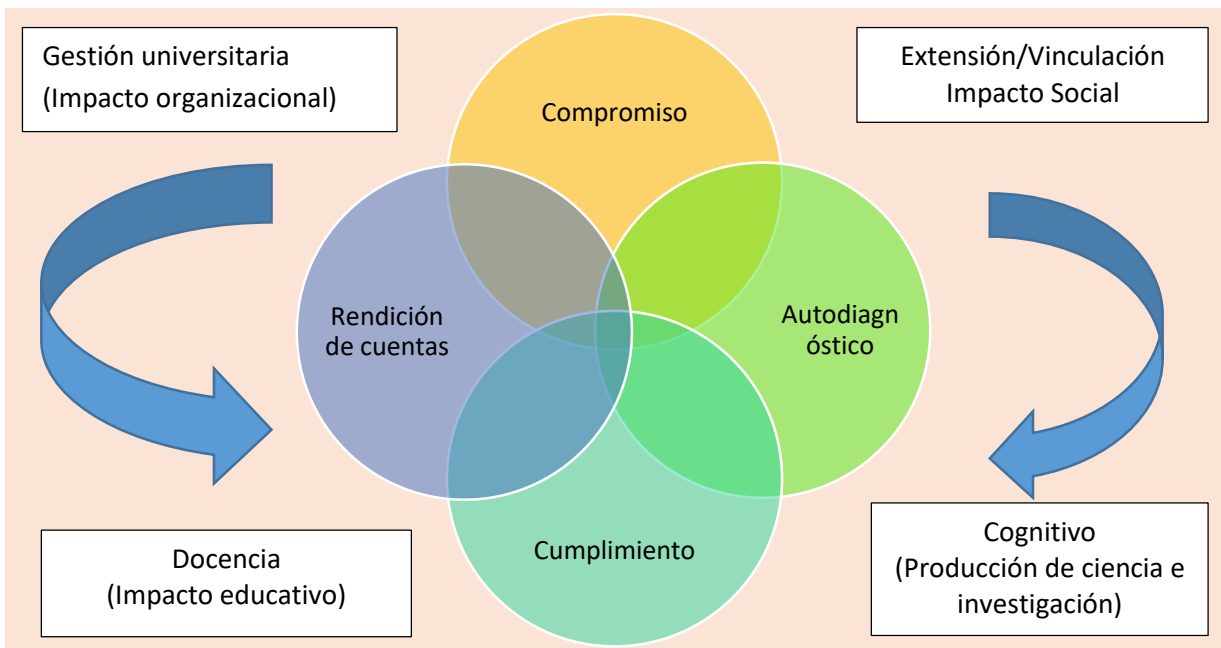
Gestión universitaria
(Impacto organizacional)

Compromiso

Extensión/Vinculación
Impacto Social

Rendición de cuentas

Autodiagn óstico

Cumplimiento

Docencia
(Impacto educativo)

Cognitivo
(Producción de ciencia e investigación)